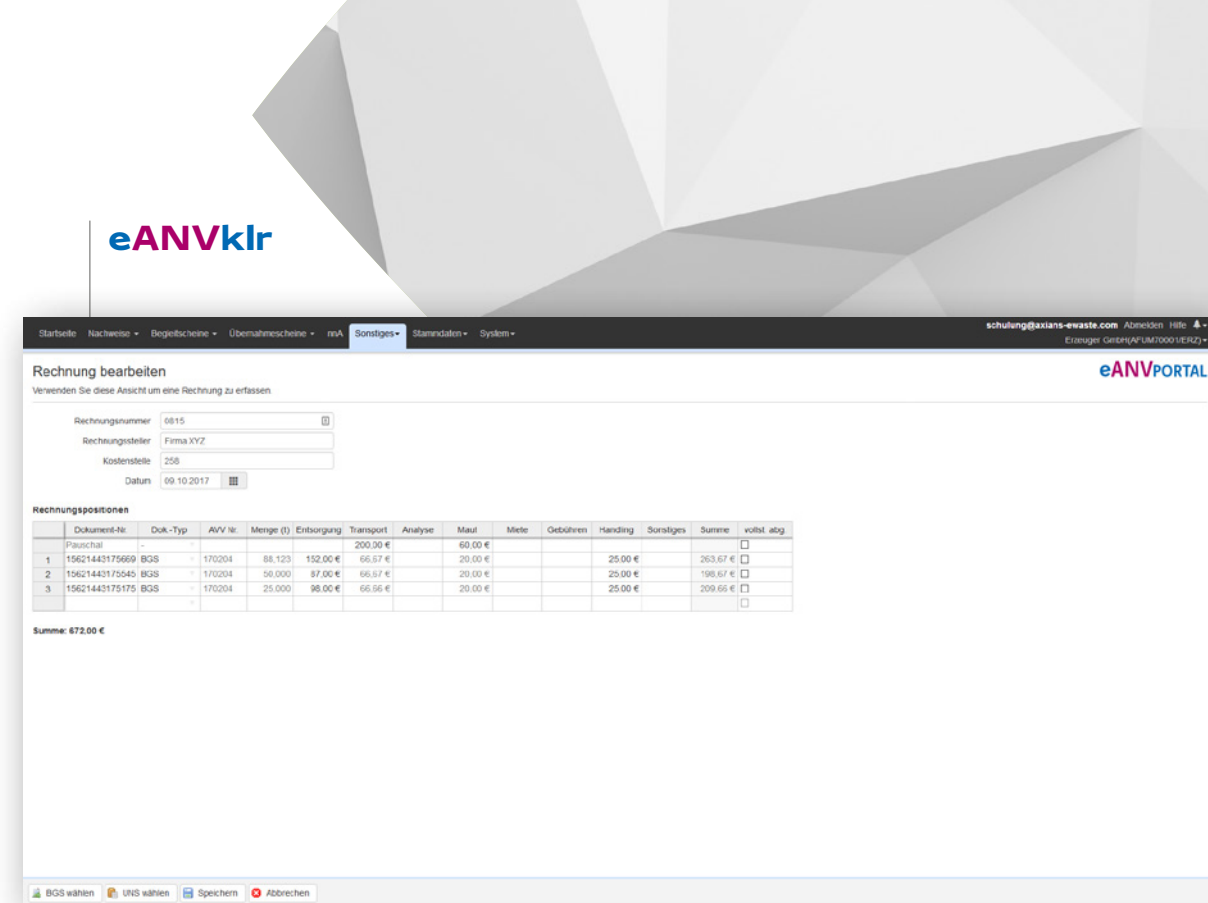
eANVklr

Startseite Nachweise ▾ Begleitscheine ▾ Übernahmescheine ▾ nnA Sonstiges ▾ Stammdaten ▾ System ▾

schulung@axians-ewaste.com Abmelden Hilfe
Erzeuger GmbH(AFUM70001/ERZ)

Rechnung bearbeiten
Verwenden Sie diese Ansicht um eine Rechnung zu erfassen

eANVPORTAL

Rechnungsnummer 0815
Rechnungssteller Firma XYZ
Kostenstelle 258
Datum 09.10.2017

Rechnungspositionen

| | Dokument-Nr. | Dok.-Typ | AVV Nr. | Menge (t) | Entsorgung | Transport | Analyse | Maut | Miete | Gebühren | Handling | Sonstiges | Summe | vollst. abg. |
|---|---|---|---|---|---|---|---|---|---|---|---|---|---|---|
| | Pauschal | - | | | | 200,00 € | | 60,00 € | | | | | | ☐ |
| 1 | 15621443175669 | BGS | 170204 | 88,123 | 152,00 € | 66,67 € | | 20,00 € | | | 25,00 € | | 263,67 € | ☐ |
| 2 | 15621443175545 | BGS | 170204 | 56,000 | 87,00 € | 66,67 € | | 20,00 € | | | 25,00 € | | 198,67 € | ☐ |
| 3 | 15621443175175 | BGS | 170204 | 25,000 | 98,00 € | 66,66 € | | 20,00 € | | | 25,00 € | | 209,66 € | ☐ |
| | | | | | | | | | | | | | | ☐ |

Summe: 672,00 €

BGS wählen UNS wählen Speichern Abbrechen